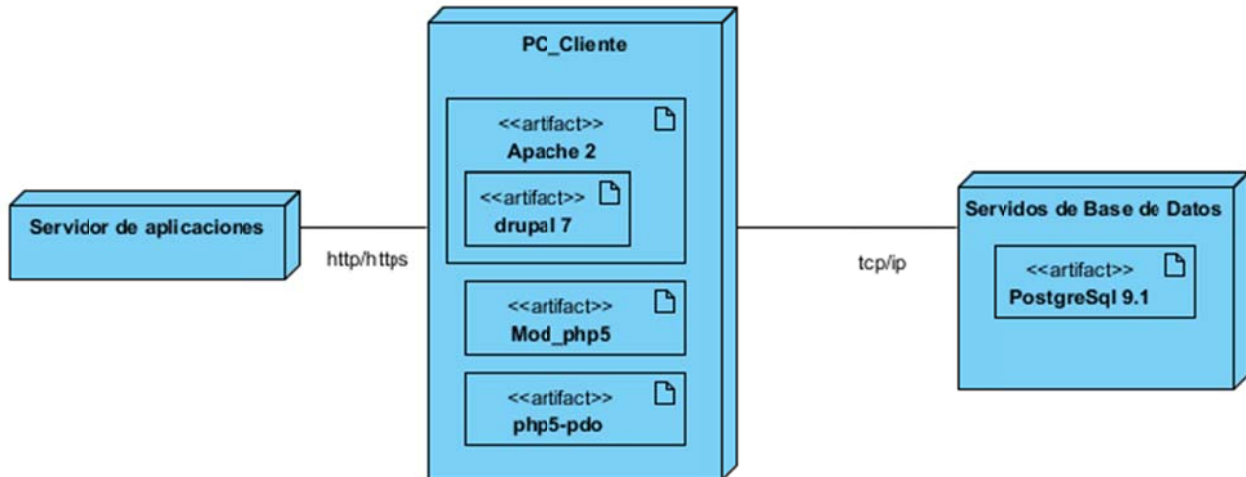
Servidor de aplicaciones

http/https

PC_Cliente

<<artifact>>
Apache 2

<<artifact>>
drupal 7

<<artifact>>
Mod_php5

<<artifact>>
php5-pdo

tcp/ip

Servidos de Base de Datos

<<artifact>>
PostgreSql 9.1